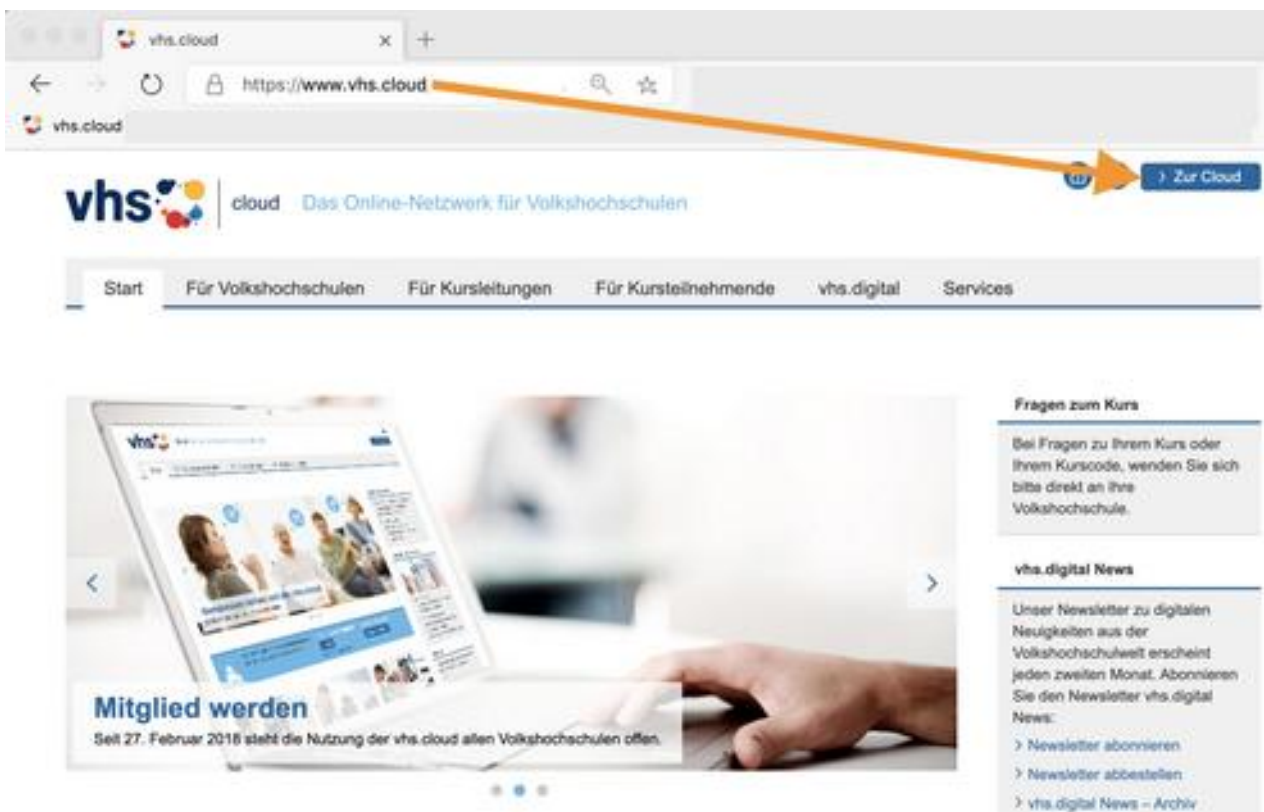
vhs.cloud

https://www.vhs.cloud

vhs.cloud

vhs cloud Das Online-Netzwerk für Volkshochschulen

> Zur Cloud

Start Für Volkshochschulen Für Kursleitungen Für Kursteilnehmende vhs.digital Services

Mitglied werden

Seit 27. Februar 2018 steht die Nutzung der vhs.cloud allen Volkshochschulen offen.

Fragen zum Kurs

Bei Fragen zu Ihrem Kurs oder Ihrem Kurscode, wenden Sie sich bitte direkt an Ihre Volkshochschule.

vhs.digital News

Unser Newsletter zu digitalen Neuigkeiten aus der Volkshochschulwelt erscheint jeden zweiten Monat. Abonnieren Sie den Newsletter vhs.digital News:

> Newsletter abonnieren

> Newsletter abbestellen

> vhs.digital News – Archiv